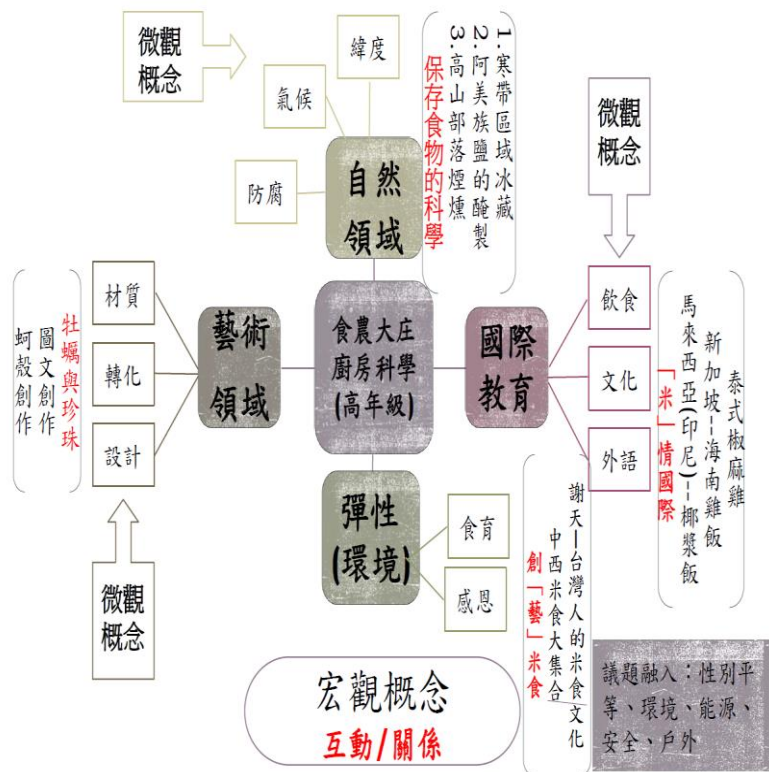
微觀概念

緯度

氣候

防腐

1.寒帶區域冰藏
2.阿美族鹽的醃製
3.高山部落煙燻
保存食物的科學

微觀概念

自然領域

食農大庄廚房科學(高年級)

國際教育

飲食

文化

外語

泰式椒麻雞
新加坡--海南雞飯
馬來西亞(印尼)--椰漿飯
「米」情國際

藝術領域

材質

轉化

設計

牡蠣與珍珠
圖文創作
蚵殼創作

微觀概念

彈性(環境)

食育

感恩

謝天—台灣人的米食文化
中西米食大集合
創「藝」米食

宏觀概念
互動/關係

議題融入：性別平等、環境、能源、安全、戶外